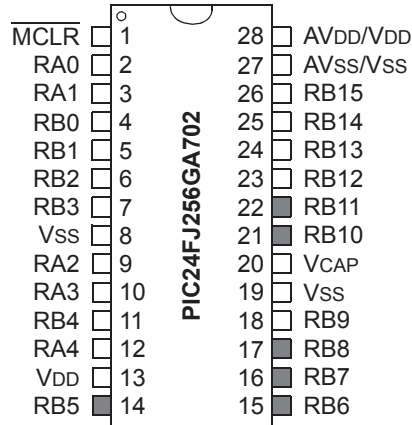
$\overline{MCLR}$ 1
RA0 2
RA1 3
RB0 4
RB1 5
RB2 6
RB3 7
VSS 8
RA2 9
RA3 10
RB4 11
RA4 12
VDD 13
RB5 14

PIC24FJ256GA702

28 AVDD/VDD
27 AVSS/VSS
26 RB15
25 RB14
24 RB13
23 RB12
22 RB11
21 RB10
20 VCAP
19 VSS
18 RB9
17 RB8
16 RB7
15 RB6